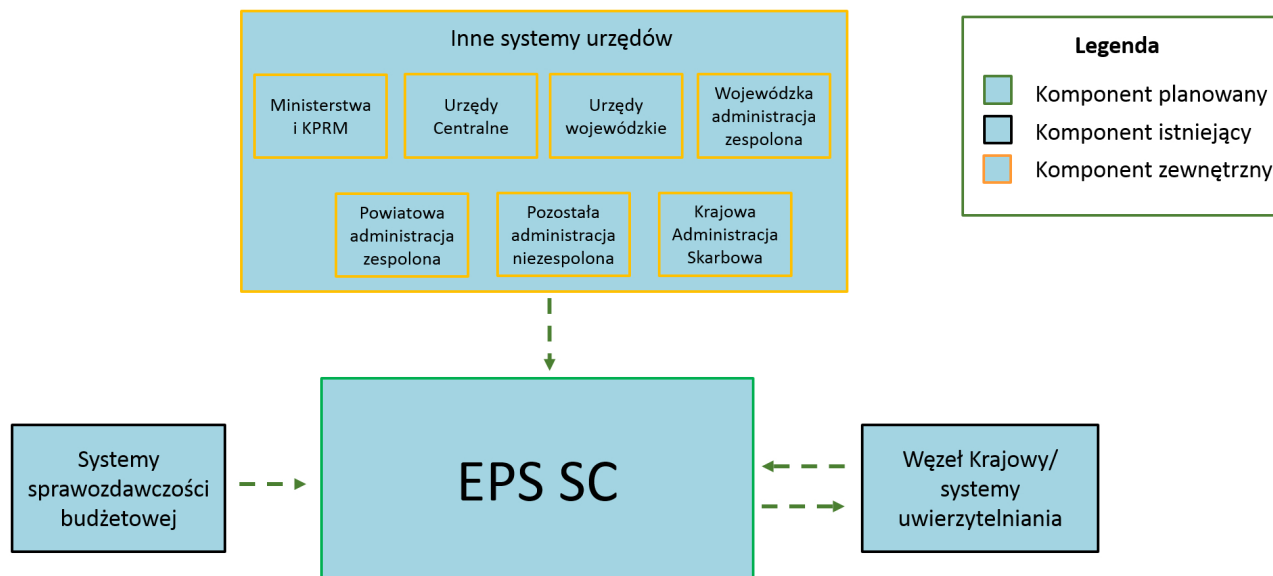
Inne systemy urzędów

Ministerstwa i KPRM

Urzędy Centralne

Urzędy wojewódzkie

Wojewódzka administracja zespolona

Powiatowa administracja zespolona

Pozostała administracja niezespolona

Krajowa Administracja Skarbowa

Legenda

Komponent planowany

Komponent istniejący

Komponent zewnętrzny

Systemy sprawozdawczości budżetowej

EPS SC

Węzeł Krajowy/ systemy uwierzytelniania